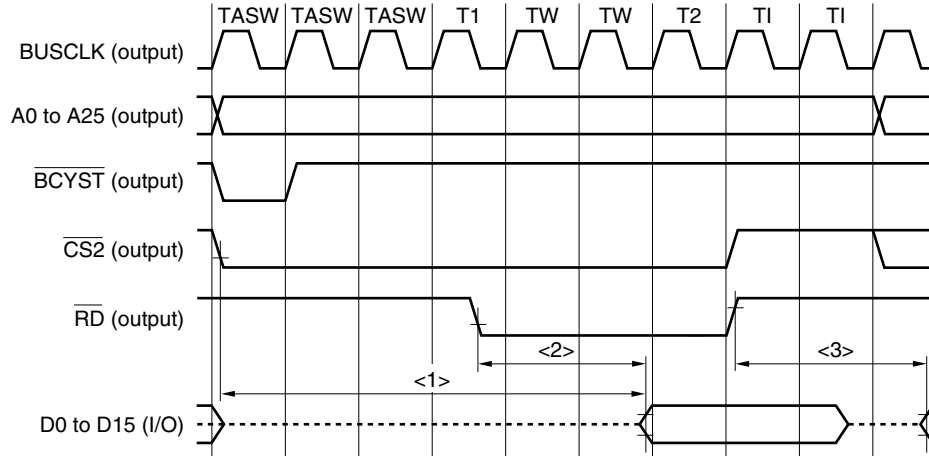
TASW TASW TASW T1 TW TW T2 TI TI

BUSCLK (output)

A0 to A25 (output)

$\overline{\text{BCYST}}$ (output)

$\overline{\text{CS2}}$ (output)

$\overline{\text{RD}}$ (output)

<2>

<3>

<1>

D0 to D15 (I/O)